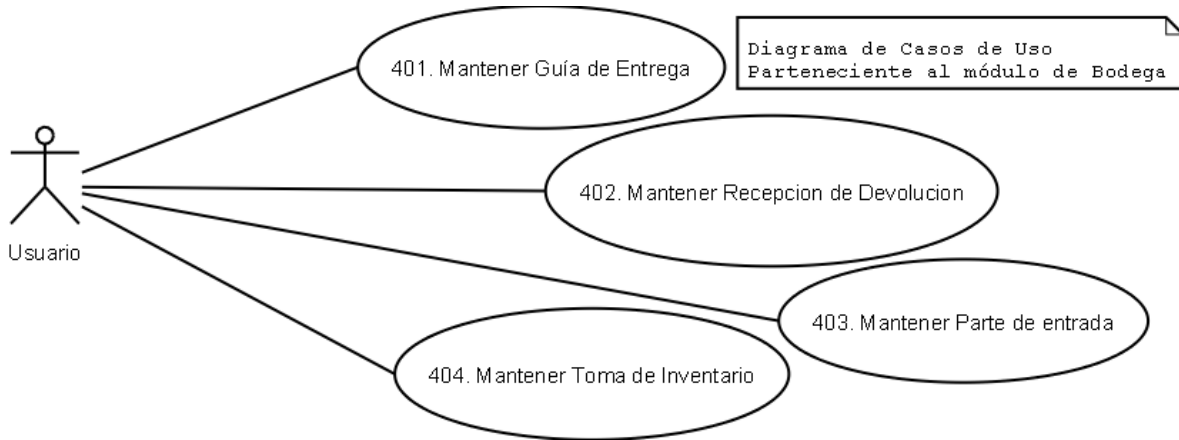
Diagrama de Casos de Uso
Parteneciente al módulo de Bodega

401. Mantener Guía de Entrega

Usuario

402. Mantener Recepcion de Devolucion

403. Mantener Parte de entrada

404. Mantener Toma de Inventario